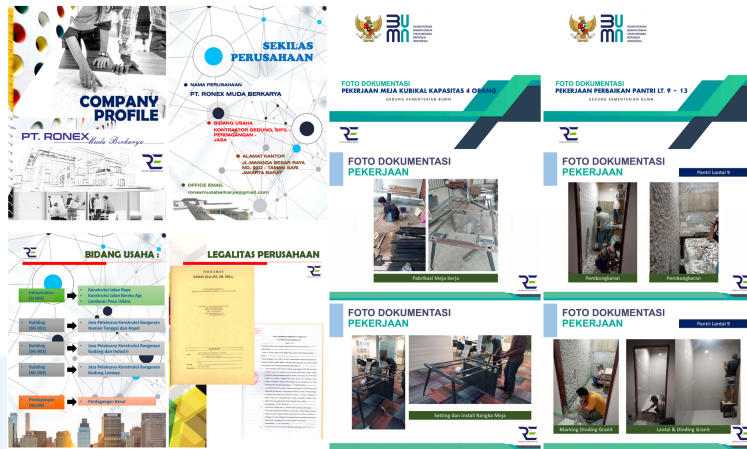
COMPANY PROFILE

PT. RONEX Muda Berkarya

SEKILAS PERUSAHAAN

NAMA PERUSAHAAN
PT. RONEX MUDA BERKARYA

BIDANG USAHA
KONTRAKTOR GEDUNG, SIPIL, PERDAGANGAN, JASA

ALAMAT KANTOR
JL. MANGGA BESAR RAYA NO. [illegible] - TAMAN SARI JAKARTA BARAT

OFFICE EMAIL
ronexmudaberkarya@gmail.com

BIDANG USAHA :

Infrastruktur (SI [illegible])
Konstruksi Jalan Raya
Konstruksi Jalan Kereta Api
Landasan Pacu Udara

Building (BG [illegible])
Jasa Pelaksana Konstruksi Bangunan Hunian Tunggal dan Kopel

Building (BG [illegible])
Jasa Pelaksana Konstruksi Bangunan Gudang dan Industri

Building (BG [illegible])
Jasa Pelaksana Konstruksi Bangunan Gedung Lainnya

Perdagangan ([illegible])
Perdagangan Besar

LEGALITAS PERUSAHAAN

BUMN
KEMENTERIAN BADAN USAHA MILIK NEGARA REPUBLIK INDONESIA

FOTO DOKUMENTASI
PEKERJAAN MEJA KUBIKAL KAPASITAS 4 ORANG
GEDUNG KEMENTERIAN BUMN

FOTO DOKUMENTASI
PEKERJAAN

Fabrikasi Meja Kerja

FOTO DOKUMENTASI
PEKERJAAN

Setting dan Install Rangka Meja

BUMN
KEMENTERIAN BADAN USAHA MILIK NEGARA REPUBLIK INDONESIA

FOTO DOKUMENTASI
PEKERJAAN PERBAIKAN PANTRI LT. 9 - 13
GEDUNG KEMENTERIAN BUMN

FOTO DOKUMENTASI
PEKERJAAN

Pantri Lantai 9

Pembongkaran
Pembongkaran

FOTO DOKUMENTASI
PEKERJAAN

Pantri Lantai 9

Marking Dinding Granit
Lantai & Dinding Granit